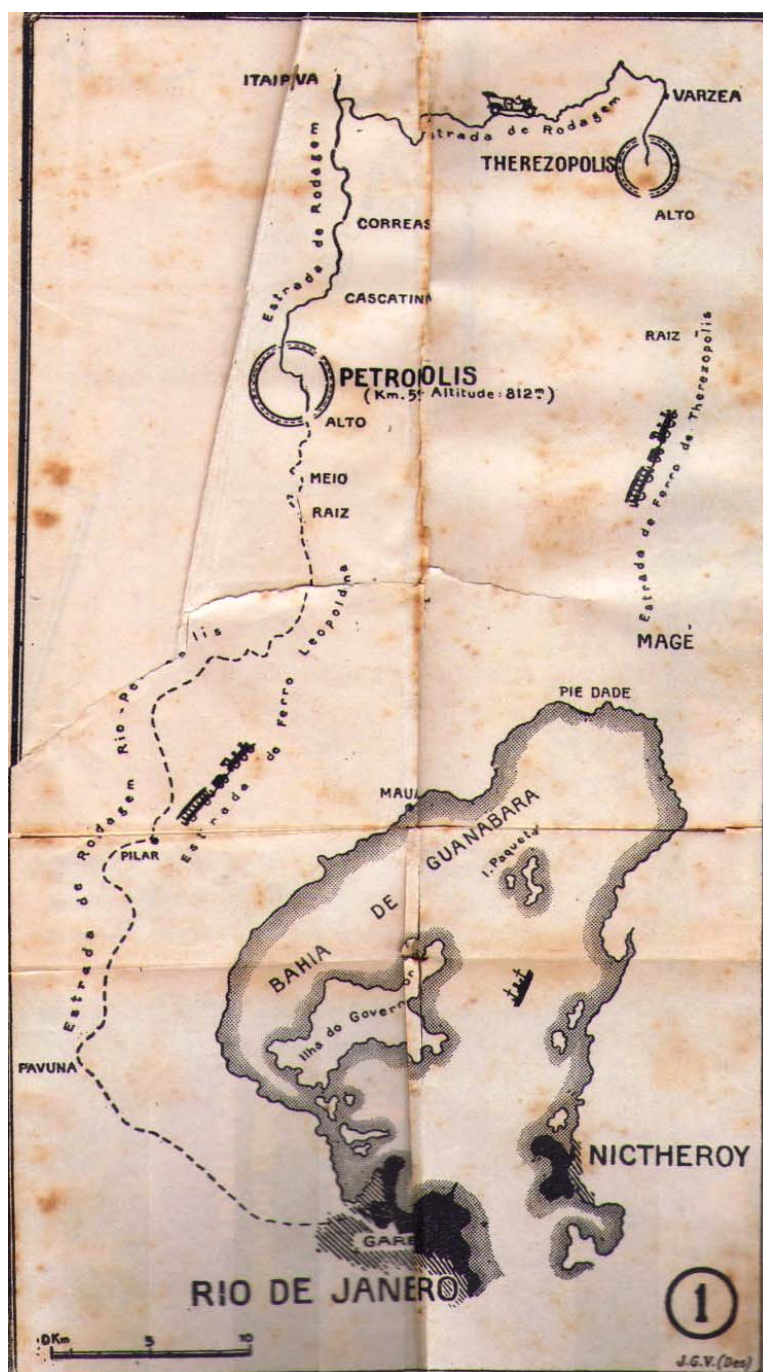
ITAIPAVA

Estrada de Rodagem

VARZEA

THEREZOPOLIS

ALTO

Estrada de Rodagem

CORREAS

CASCATINHA

RAIZ

Estrada de Ferro de Therezopolis

PETROPOLIS
(Km. 5? Altitude: 812m)

ALTO

MEIO

RAIZ

Estrada de Ferro Leopoldina

Rio-Petropolis

MAGÉ

PIE DADE

Estrada de Rodagem

MAUÁ

PILAR

BAHIA DE GUANABARA

I. Paquetá

Ilha do Governador

PAVUNA

NICTHEROY

GARE

RIO DE JANEIRO

1

0Km 5 10

J.G.V. (Des)